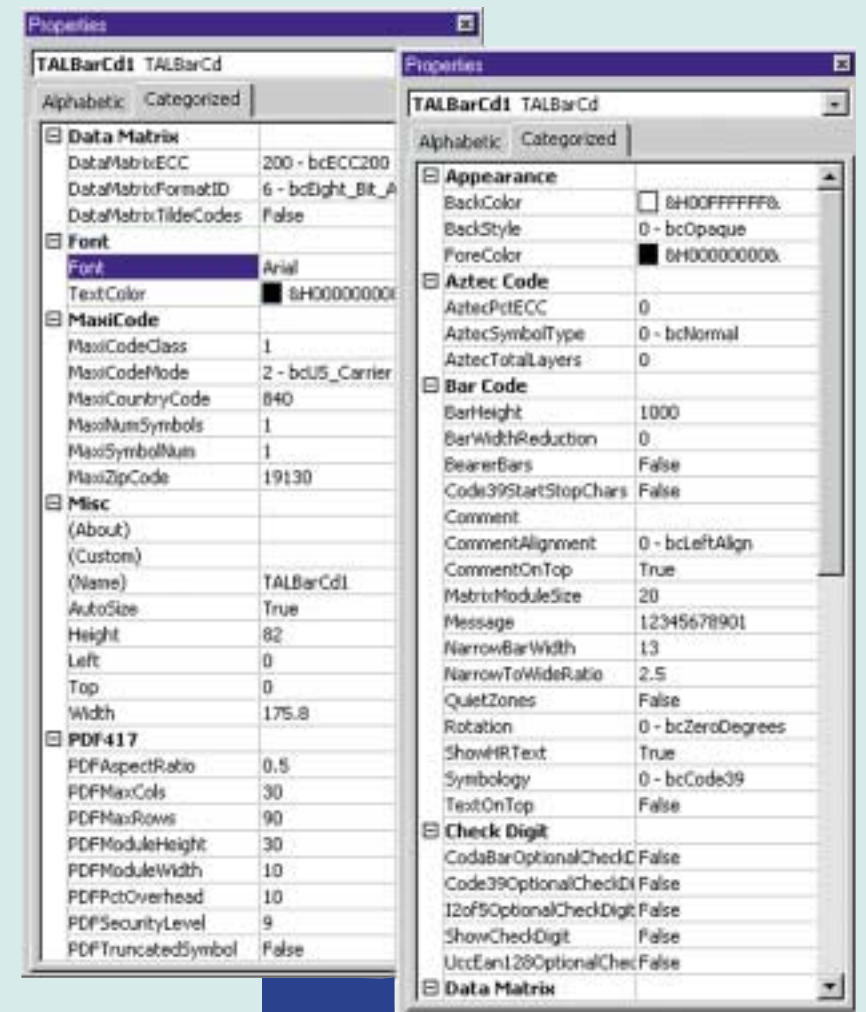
Properties

TALBarCd1 TALBarCd

Alphabetic | Categorized

| | |
|---|---|
| ⊟ **Data Matrix** | |
| DataMatrixECC | 200 - bcECC200 |
| DataMatrixFormatID | 6 - bcEight_Bit_A |
| DataMatrixTildeCodes | False |
| ⊟ **Font** | |
| Font | Arial |
| TextColor | &H0000000 |
| ⊟ **MaxiCode** | |
| MaxiCodeClass | 1 |
| MaxiCodeMode | 2 - bcUS_Carrier |
| MaxiCountryCode | 840 |
| MaxiNumSymbols | 1 |
| MaxiSymbolNum | 1 |
| MaxiZipCode | 19130 |
| ⊟ **Misc** | |
| (About) | |
| (Custom) | |
| (Name) | TALBarCd1 |
| AutoSize | True |
| Height | 82 |
| Left | 0 |
| Top | 0 |
| Width | 175.8 |
| ⊟ **PDF417** | |
| PDFAspectRatio | 0.5 |
| PDFMaxCols | 30 |
| PDFMaxRows | 90 |
| PDFModuleHeight | 30 |
| PDFModuleWidth | 10 |
| PDFPctOverhead | 10 |
| PDFSecurityLevel | 9 |
| PDFTruncatedSymbol | False |

Properties

TALBarCd1 TALBarCd

Alphabetic | Categorized

| | |
|---|---|
| ⊟ **Appearance** | |
| BackColor | &H00FFFFFF& |
| BackStyle | 0 - bcOpaque |
| ForeColor | &H00000000& |
| ⊟ **Aztec Code** | |
| AztecPctECC | 0 |
| AztecSymbolType | 0 - bcNormal |
| AztecTotalLayers | 0 |
| ⊟ **Bar Code** | |
| BarHeight | 1000 |
| BarWidthReduction | 0 |
| BearerBars | False |
| Code39StartStopChars | False |
| Comment | |
| CommentAlignment | 0 - bcLeftAlign |
| CommentOnTop | True |
| MatrixModuleSize | 20 |
| Message | 12345678901 |
| NarrowBarWidth | 13 |
| NarrowToWideRatio | 2.5 |
| QuietZones | False |
| Rotation | 0 - bcZeroDegrees |
| ShowHRText | True |
| Symbology | 0 - bcCode39 |
| TextOnTop | False |
| ⊟ **Check Digit** | |
| CodaBarOptionalCheckD | False |
| Code39OptionalCheckDi | False |
| I2of5OptionalCheckDigit | False |
| ShowCheckDigit | False |
| UccEan128OptionalChec | False |
| ⊟ **Data Matrix** | |